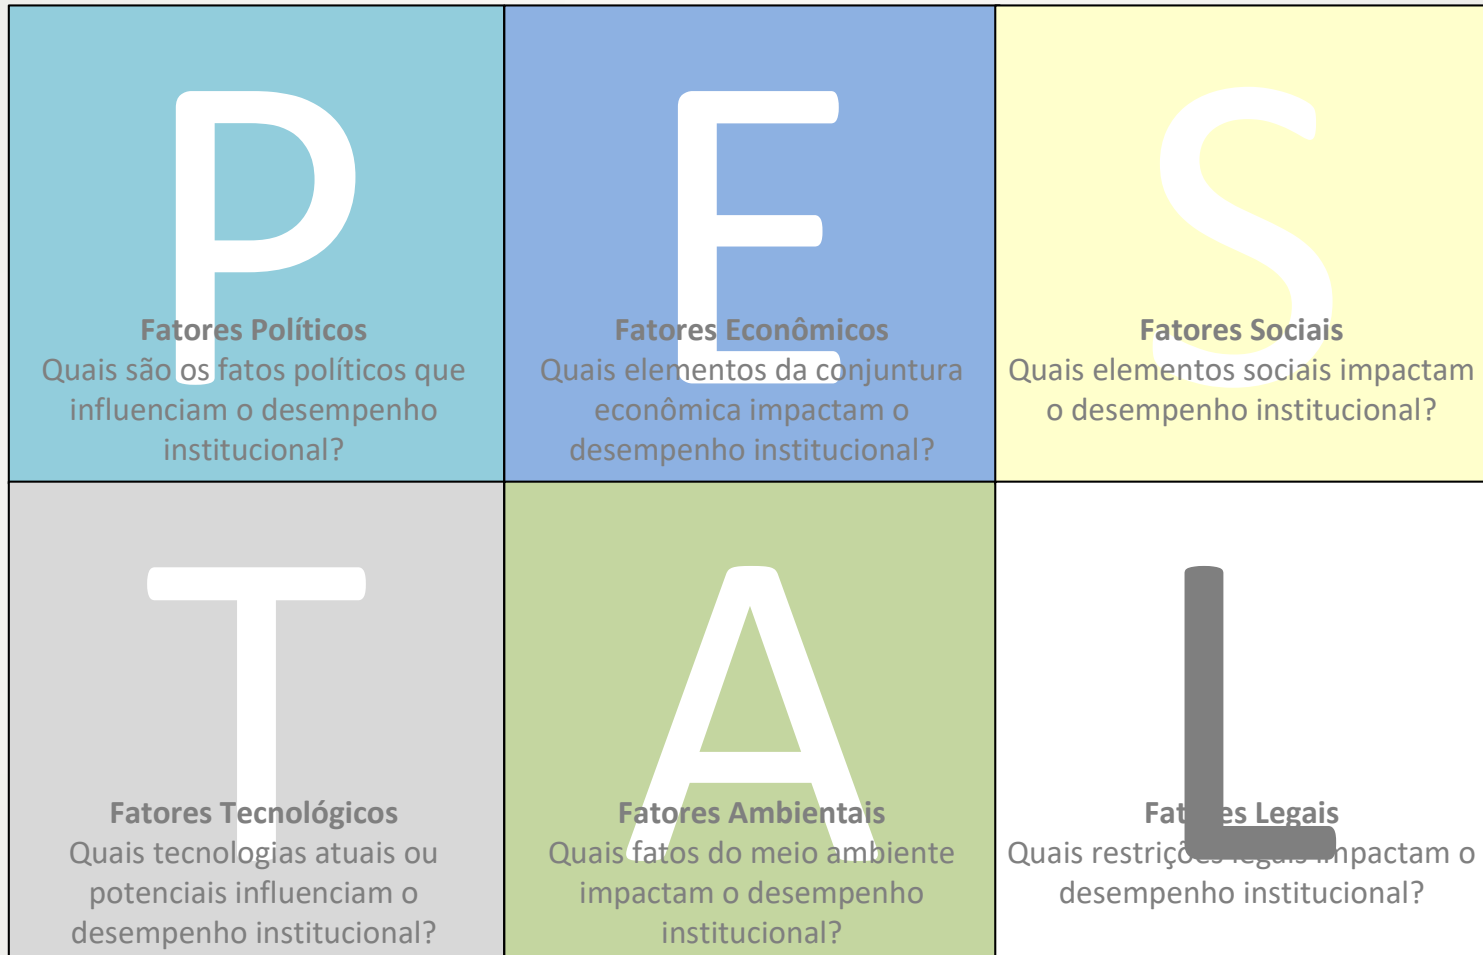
| P | E | S |
|---|---|---|
| **Fatores Políticos** Quais são os fatos políticos que influenciam o desempenho institucional? | **Fatores Econômicos** Quais elementos da conjuntura econômica impactam o desempenho institucional? | **Fatores Sociais** Quais elementos sociais impactam o desempenho institucional? |
| **T** | **A** | **L** |
| **Fatores Tecnológicos** Quais tecnologias atuais ou potenciais influenciam o desempenho institucional? | **Fatores Ambientais** Quais fatos do meio ambiente impactam o desempenho institucional? | **Fat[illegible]es Legais** Quais restriçõ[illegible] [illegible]pactam o desempenho institucional? |